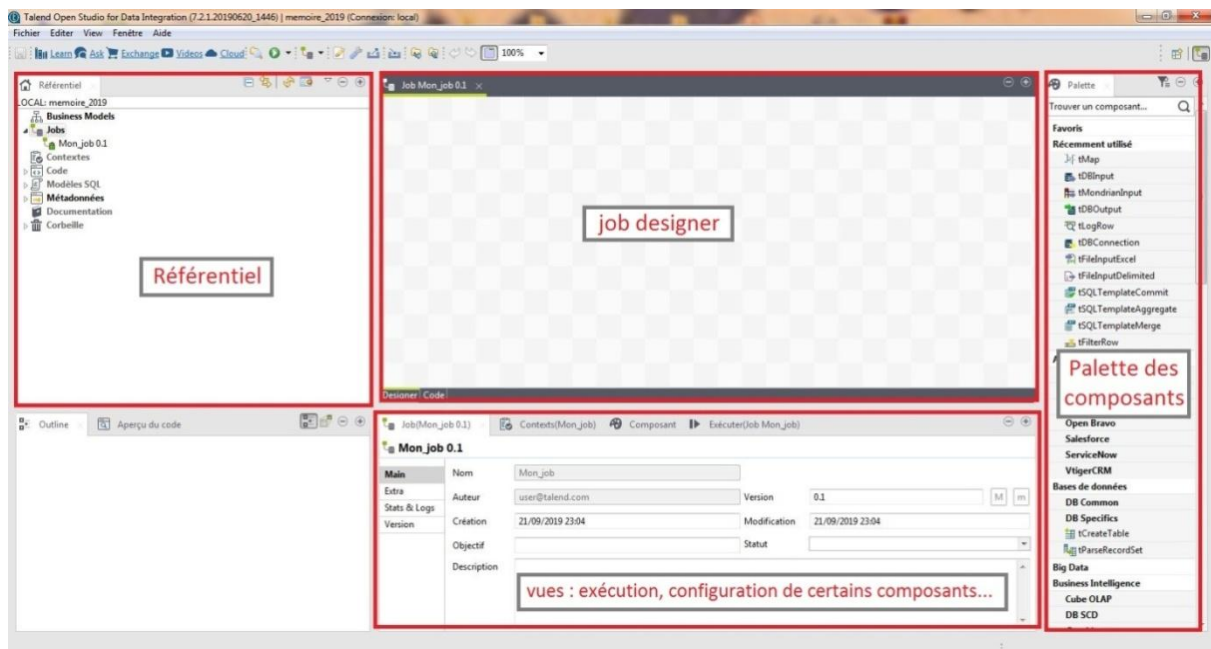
Talend Open Studio for Data Integration (7.2.1.20190620_1446) | memoire_2019 (Connexion: local)
Fichier Editer View Fenêtre Aide

Learn Ask Exchange Videos Cloud 100%

Référentiel
LOCAL: memoire_2019
Business Models
Jobs
Mon_job 0.1
Contextes
Code
Modèles SQL
Métadonnées
Documentation
Corbeille

Référentiel

Job Mon_job 0.1

job designer

Designer Code

Palette
Trouver un composant...
Favoris
Récemment utilisé
tMap
tDBInput
tMondrianInput
tDBOutput
tLogRow
tDBConnection
tFileInputExcel
tFileInputDelimited
tSQLTemplateCommit
tSQLTemplateAggregate
tSQLTemplateMerge
tFilterRow

Palette des composants

Open Bravo
Salesforce
ServiceNow
VtigerCRM
Bases de données
DB Common
DB Specifics
tCreateTable
tParseRecordSet
Big Data
Business Intelligence
Cube OLAP
DB SCD

Outline Aperçu du code

Job(Mon_job 0.1) Contexts(Mon_job) Composant Exécuter(Job Mon_job)

Mon_job 0.1

| Main | Nom | Mon_job | | |
|---|---|---|---|---|
| Extra | Auteur | user@talend.com | Version | 0.1 M m |
| Stats & Logs | Création | 21/09/2019 23:04 | Modification | 21/09/2019 23:04 |
| Version | Objectif | | Statut | |
| | Description | | | |

vues : exécution, configuration de certains composants...